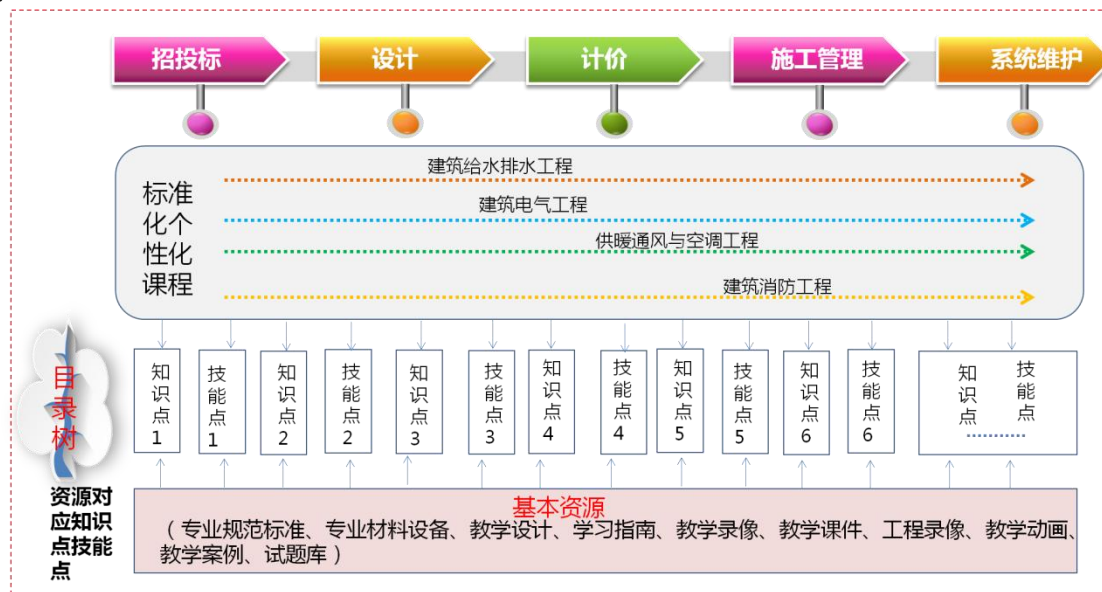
招投标

设计

计价

施工管理

系统维护

标准化个性化课程

建筑给水排水工程

建筑电气工程

供暖通风与空调工程

建筑消防工程

目录树

知识点1

技能点1

知识点2

技能点2

知识点3

技能点3

知识点4

技能点4

知识点5

技能点5

知识点6

技能点6

知识点

技能点

……

资源对应知识点技能点

基本资源

（专业规范标准、专业材料设备、教学设计、学习指南、教学录像、教学课件、工程录像、教学动画、教学案例、试题库）